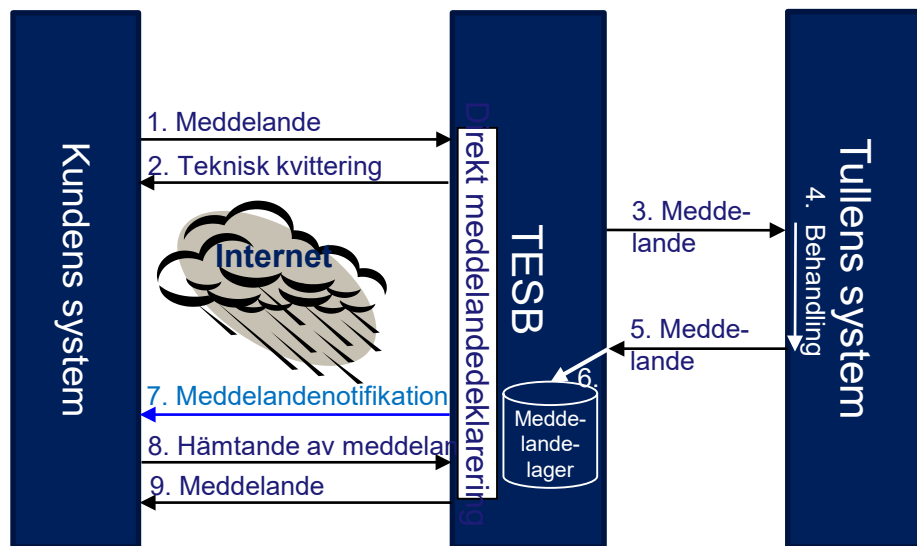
Kundens system

1. Meddelande

2. Teknisk kvittering

Internet

7. Meddelandenotifikation

8. Hämtande av meddelan

9. Meddelande

Direkt meddelandedeklarering

TESB

Meddelandelager

6.

3. Meddelande

5. Meddelande

Tullens system

4. Behandling